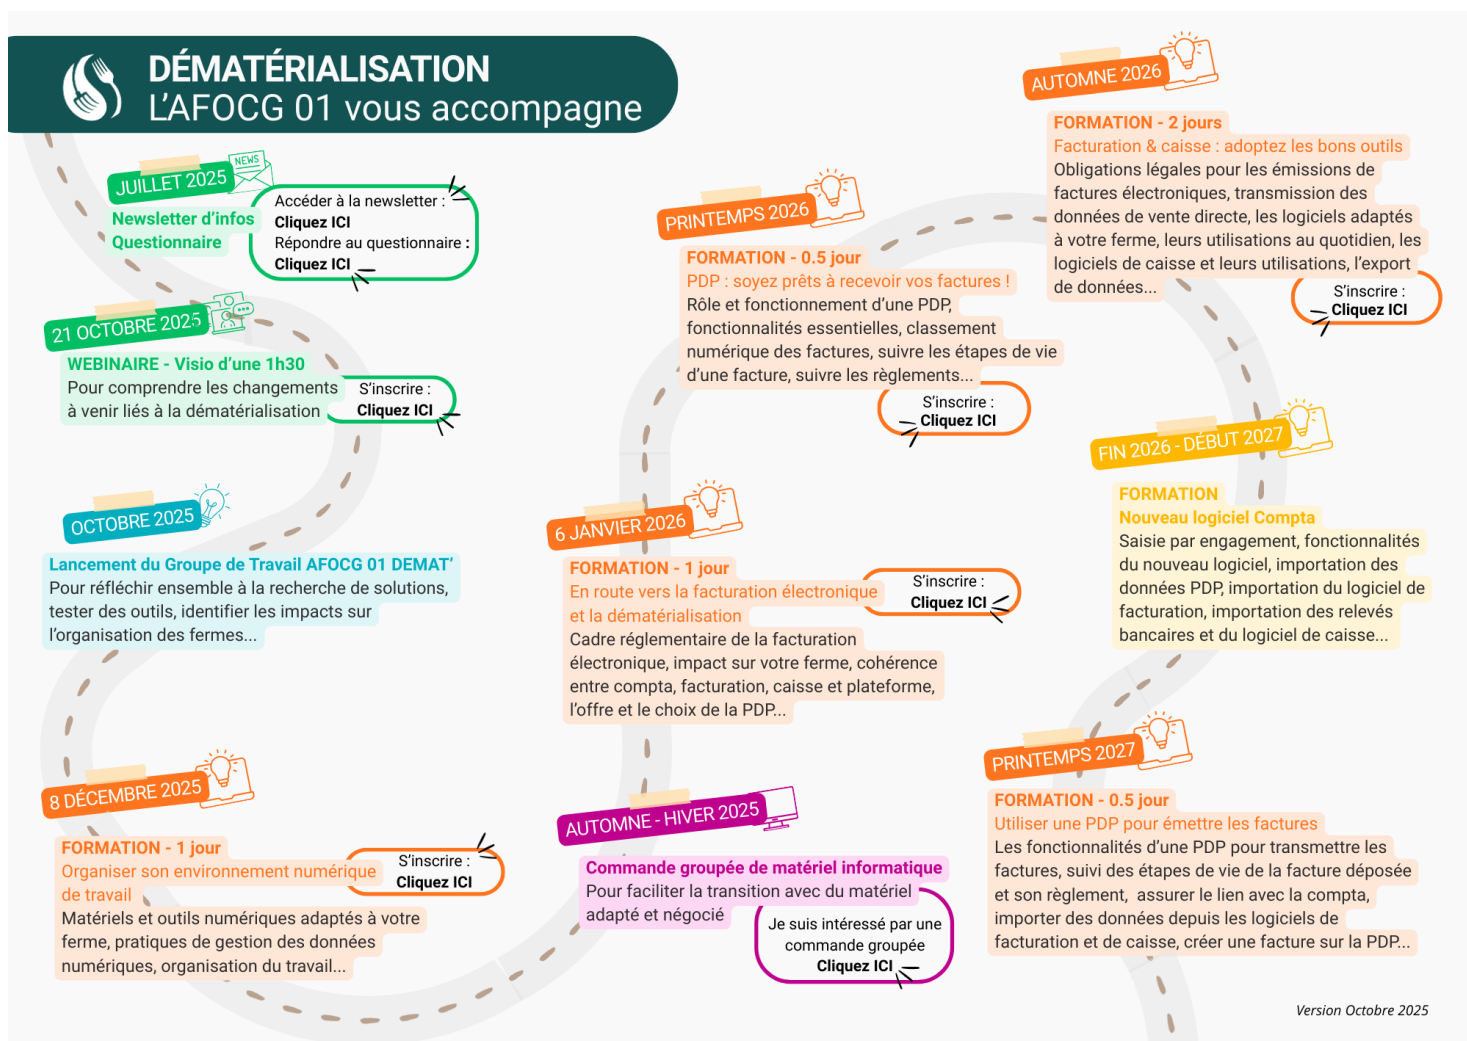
DÉMATÉRIALISATION
L'AFOCG 01 vous accompagne

NEWS
JUILLET 2025
Newsletter d'infos
Questionnaire
Accéder à la newsletter :
Cliquez ICI
Répondre au questionnaire :
Cliquez ICI

21 OCTOBRE 2025
WEBINAIRE - Visio d'une 1h30
Pour comprendre les changements à venir liés à la dématérialisation
S'inscrire :
Cliquez ICI

OCTOBRE 2025
Lancement du Groupe de Travail AFOCG 01 DEMAT'
Pour réfléchir ensemble à la recherche de solutions, tester des outils, identifier les impacts sur l'organisation des fermes...

8 DÉCEMBRE 2025
FORMATION - 1 jour
Organiser son environnement numérique de travail
S'inscrire :
Cliquez ICI
Matériels et outils numériques adaptés à votre ferme, pratiques de gestion des données numériques, organisation du travail...

PRINTEMPS 2026
FORMATION - 0.5 jour
PDP : soyez prêts à recevoir vos factures !
Rôle et fonctionnement d'une PDP, fonctionnalités essentielles, classement numérique des factures, suivre les étapes de vie d'une facture, suivre les règlements...
S'inscrire :
Cliquez ICI

6 JANVIER 2026
FORMATION - 1 jour
En route vers la facturation électronique et la dématérialisation
S'inscrire :
Cliquez ICI
Cadre réglementaire de la facturation électronique, impact sur votre ferme, cohérence entre compta, facturation, caisse et plateforme, l'offre et le choix de la PDP...

AUTOMNE - HIVER 2025
Commande groupée de matériel informatique
Pour faciliter la transition avec du matériel adapté et négocié
Je suis intéressé par une commande groupée
Cliquez ICI

AUTOMNE 2026
FORMATION - 2 jours
Facturation & caisse : adoptez les bons outils
Obligations légales pour les émissions de factures électroniques, transmission des données de vente directe, les logiciels adaptés à votre ferme, leurs utilisations au quotidien, les logiciels de caisse et leurs utilisations, l'export de données...
S'inscrire :
Cliquez ICI

FIN 2026 - DÉBUT 2027
FORMATION
Nouveau logiciel Compta
Saisie par engagement, fonctionnalités du nouveau logiciel, importation des données PDP, importation du logiciel de facturation, importation des relevés bancaires et du logiciel de caisse...

PRINTEMPS 2027
FORMATION - 0.5 jour
Utiliser une PDP pour émettre les factures
Les fonctionnalités d'une PDP pour transmettre les factures, suivi des étapes de vie de la facture déposée et son règlement, assurer le lien avec la compta, importer des données depuis les logiciels de facturation et de caisse, créer une facture sur la PDP...

Version Octobre 2025